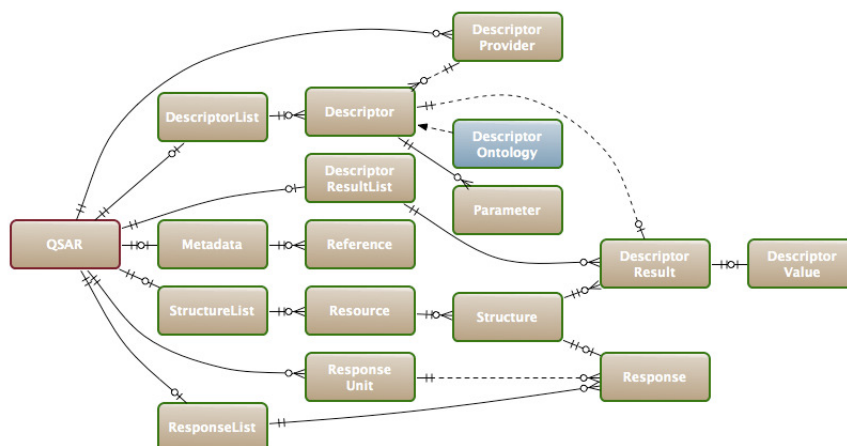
Descriptor Provider

DescriptorList

Descriptor

Descriptor Ontology

Descriptor ResultList

Parameter

QSAR

Metadata

Reference

Descriptor Result

Descriptor Value

StructureList

Resource

Structure

Response Unit

Response

ResponseList